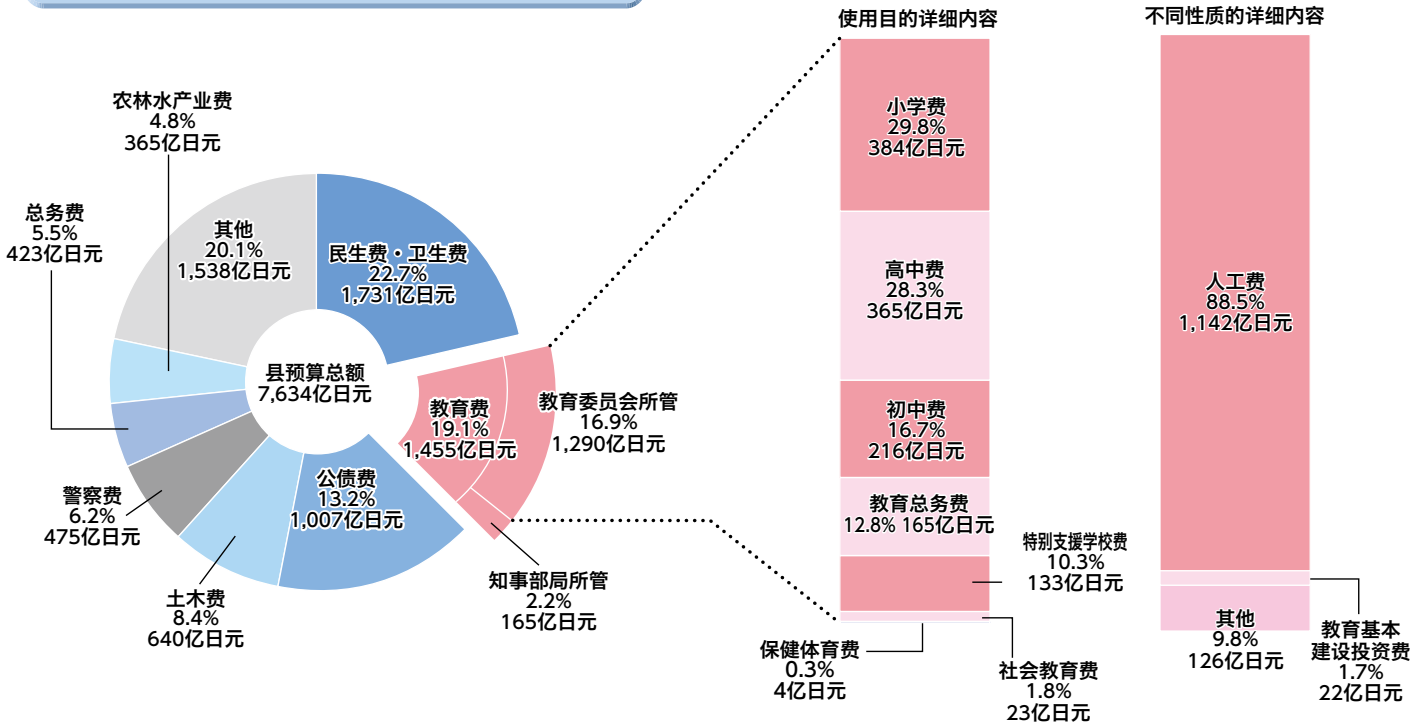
农林水产业费
4.8%
365亿日元

总务费
5.5%
423亿日元

其他
20.1%
1,538亿日元

民生费・卫生费
22.7%
1,731亿日元

县预算总额
7,634亿日元

教育费
19.1%
1,455亿日元

教育委员会所管
16.9%
1,290亿日元

警察费
6.2%
475亿日元

公债费
13.2%
1,007亿日元

土木费
8.4%
640亿日元

知事部局所管
2.2%
165亿日元

使用目的详细内容

小学费
29.8%
384亿日元

高中费
28.3%
365亿日元

初中费
16.7%
216亿日元

教育总务费
12.8% 165亿日元

特别支援学校费
10.3%
133亿日元

保健体育费
0.3%
4亿日元

社会教育费
1.8%
23亿日元

不同性质的详细内容

人工费
88.5%
1,142亿日元

其他
9.8%
126亿日元

教育基本
建设投资费
1.7%
22亿日元